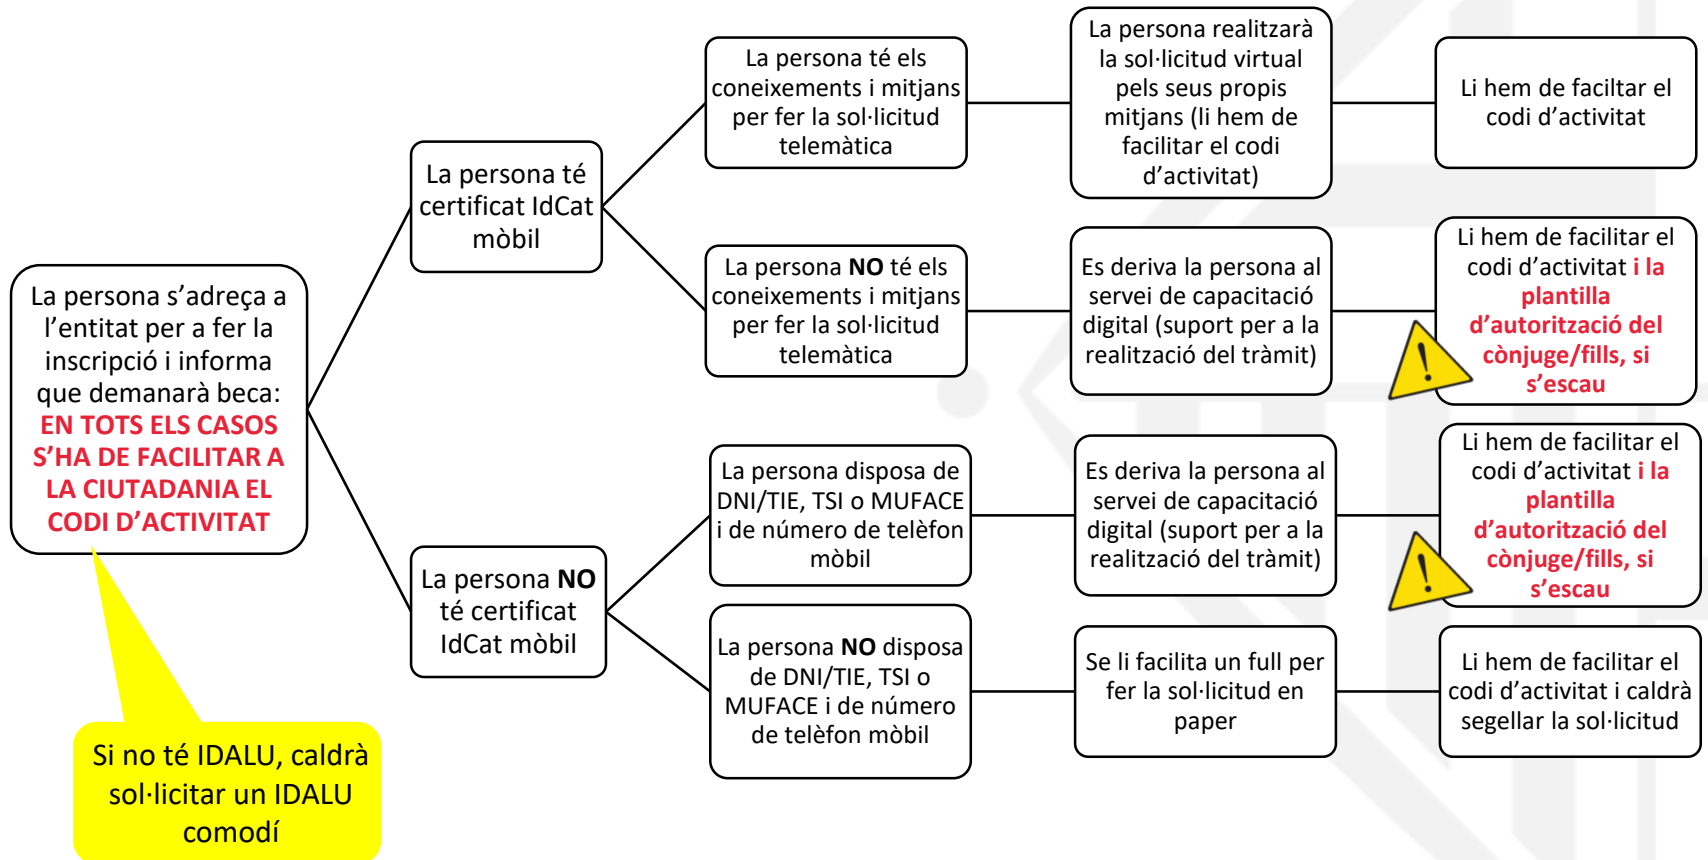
La persona s'adreça a l'entitat per a fer la inscripció i informa que demanarà beca: EN TOTS ELS CASOS S'HA DE FACILITAR A LA CIUTADANIA EL CODI D'ACTIVITAT

Si no té IDALU, caldrà sol·licitar un IDALU comodí

La persona té certificat IdCat mòbil

La persona té els coneixements i mitjans per fer la sol·licitud telemàtica

La persona realitzarà la sol·licitud virtual pels seus propis mitjans (li hem de facilitar el codi d'activitat)

Li hem de faciltar el codi d'activitat

La persona NO té els coneixements i mitjans per fer la sol·licitud telemàtica

Es deriva la persona al servei de capacitació digital (suport per a la realització del tràmit)

Li hem de facilitar el codi d'activitat i la plantilla d'autorització del cònjuge/fills, si s'escau

La persona NO té certificat IdCat mòbil

La persona disposa de DNI/TIE, TSI o MUFACE i de número de telèfon mòbil

Es deriva la persona al servei de capacitació digital (suport per a la realització del tràmit)

Li hem de facilitar el codi d'activitat i la plantilla d'autorització del cònjuge/fills, si s'escau

La persona NO disposa de DNI/TIE, TSI o MUFACE i de número de telèfon mòbil

Se li facilita un full per fer la sol·licitud en paper

Li hem de facilitar el codi d'activitat i caldrà segellar la sol·licitud